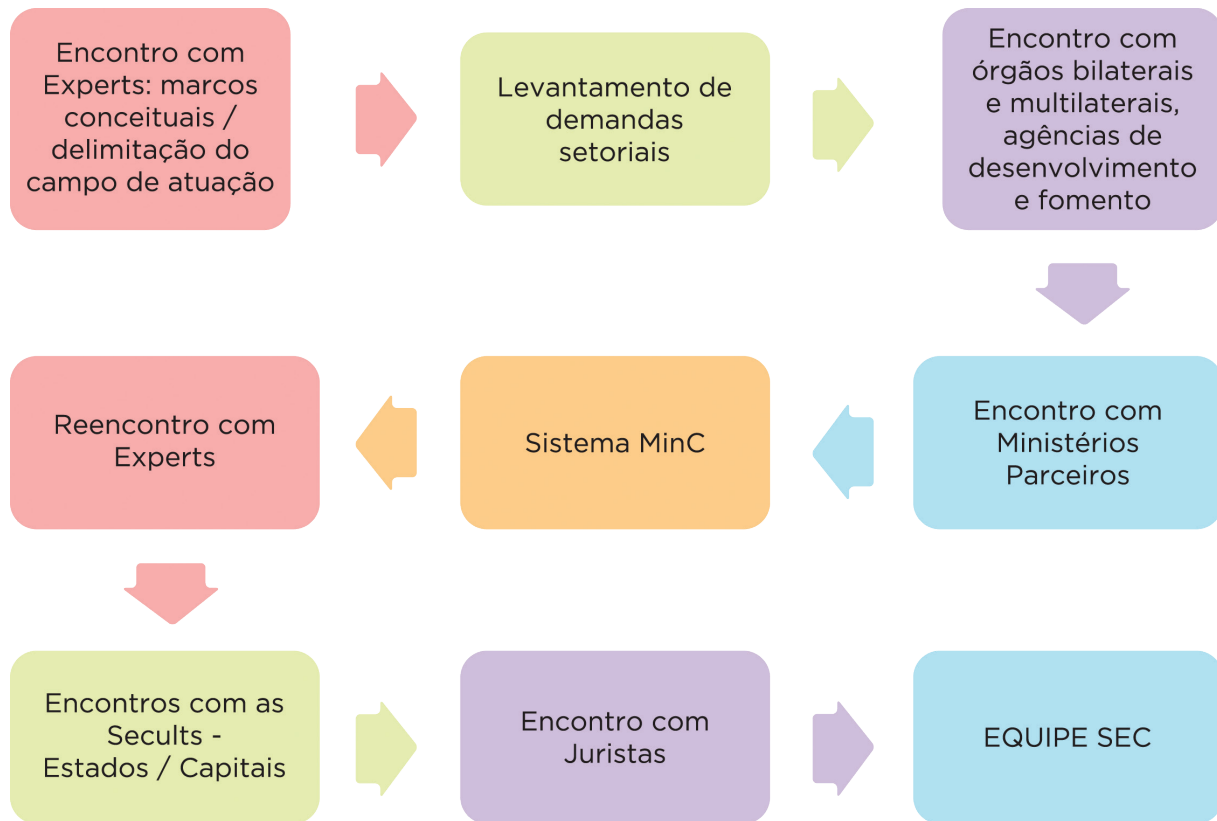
Encontro com Experts: marcos conceituais / delimitação do campo de atuação

Levantamento de demandas setoriais

Encontro com órgãos bilaterais e multilaterais, agências de desenvolvimento e fomento

Encontro com Ministérios Parceiros

Sistema MinC

Reencontro com Experts

Encontros com as Secults - Estados / Capitais

Encontro com Juristas

EQUIPE SEC